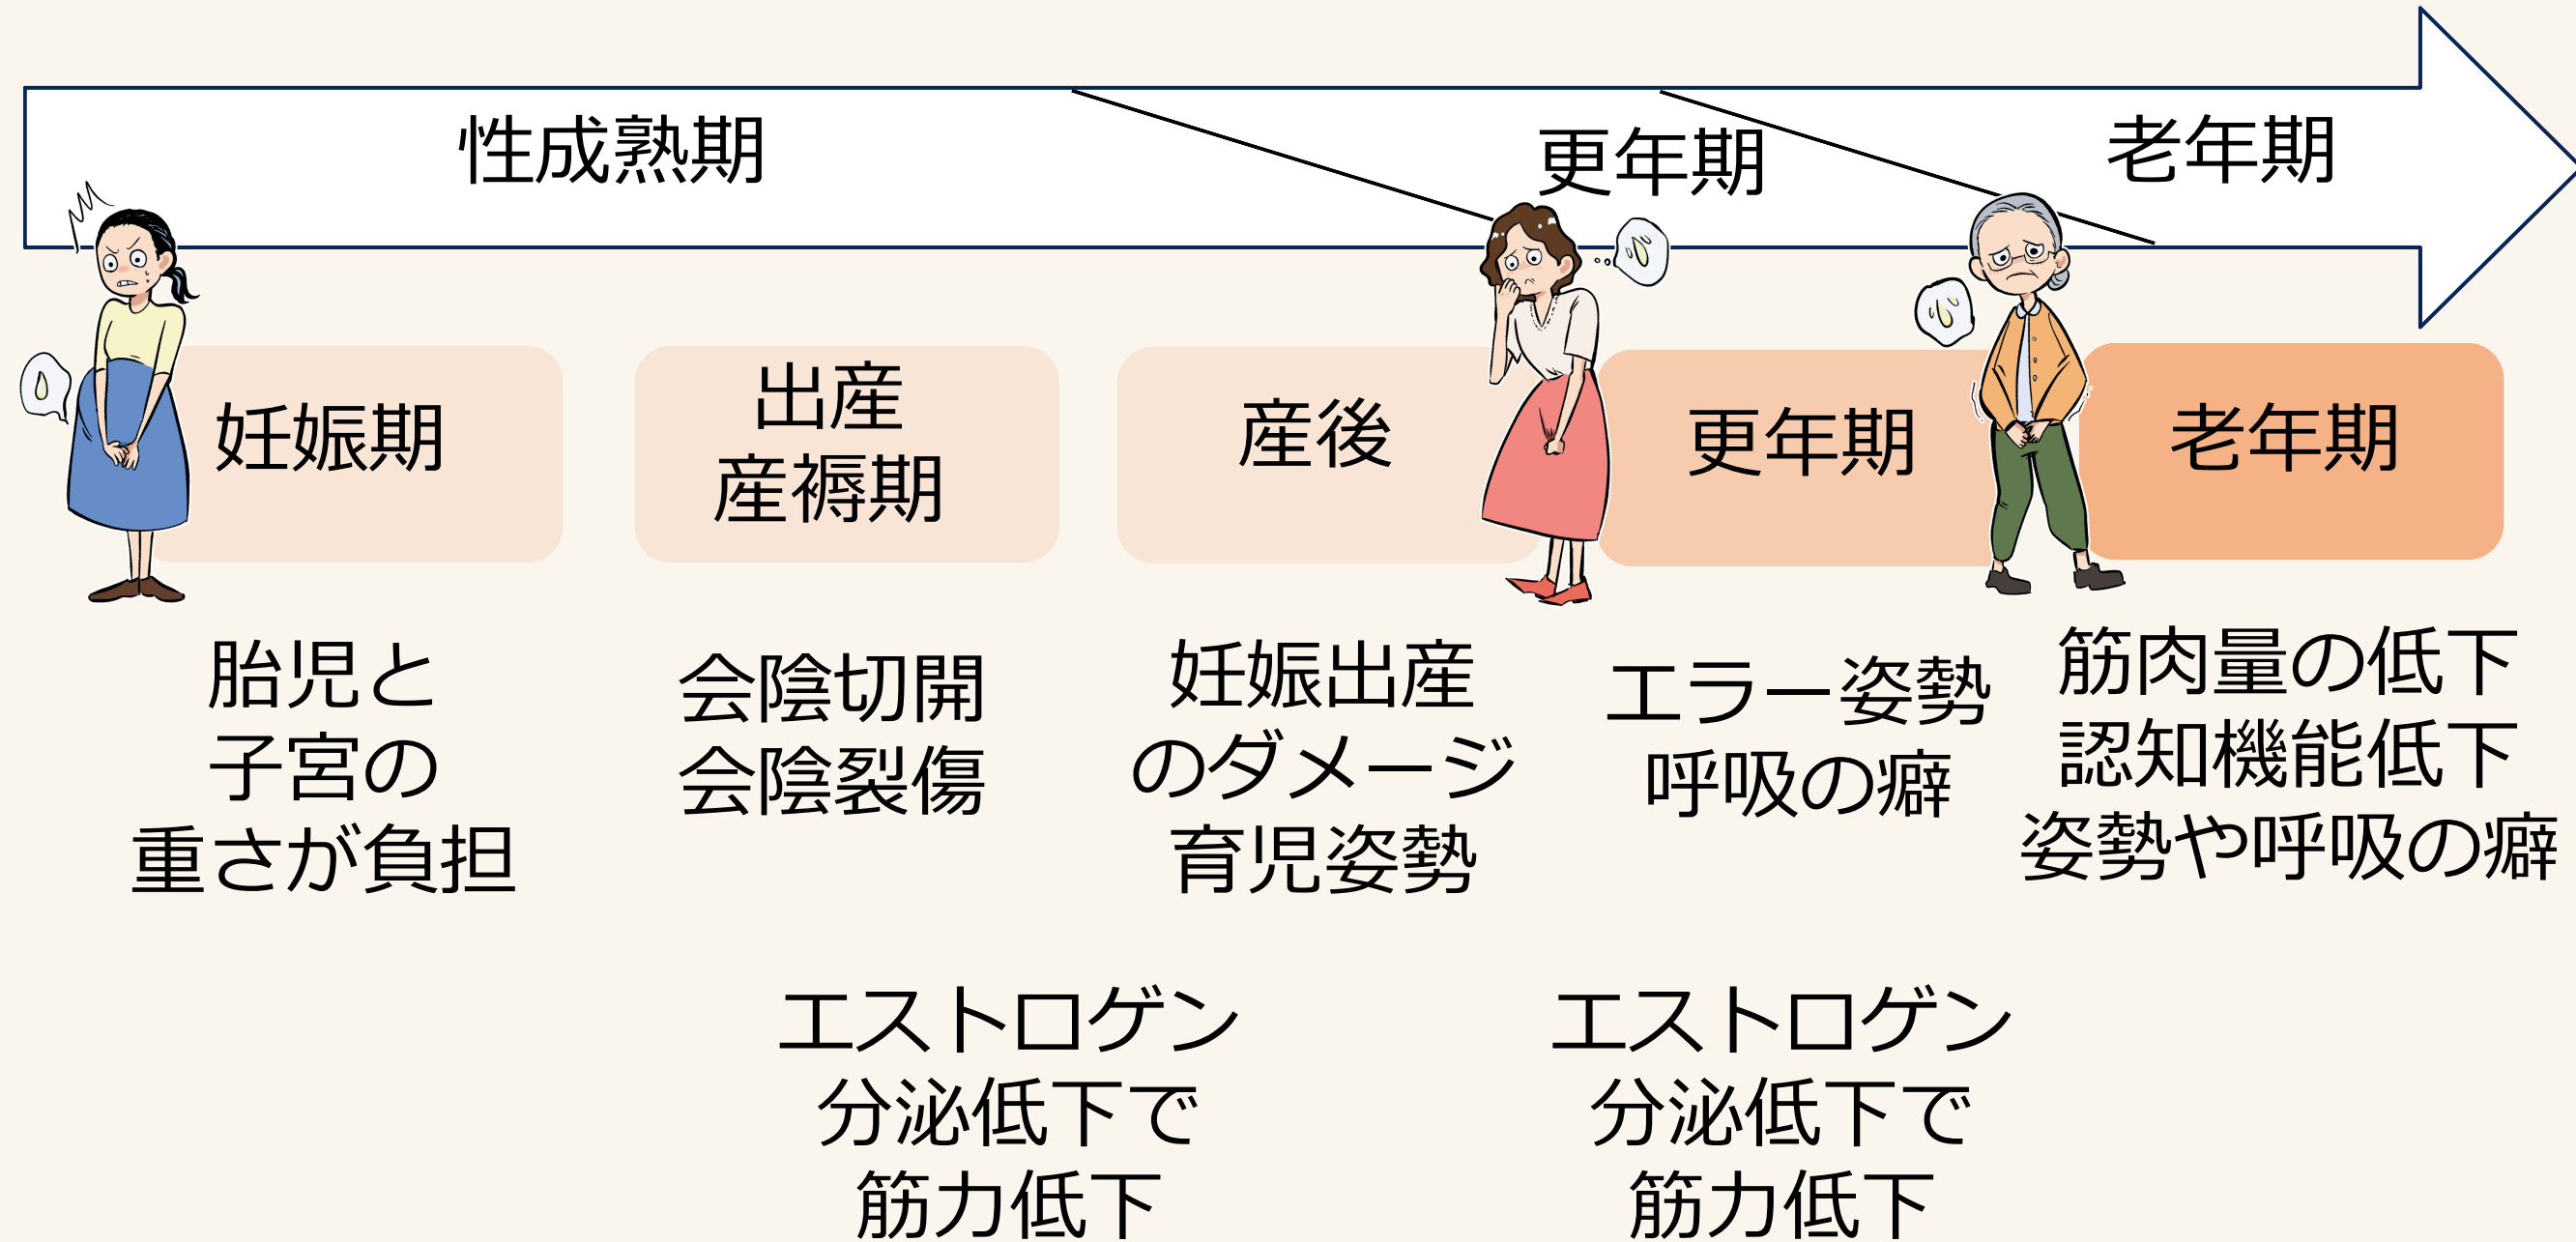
性成熟期

更年期

老年期

妊娠期

出産
産褥期

産後

更年期

老年期

胎児と
子宮の
重さが負担

会陰切開
会陰裂傷

妊娠出産
のダメージ
育児姿勢

エラー姿勢
呼吸の癖

筋肉量の低下
認知機能低下
姿勢や呼吸の癖

エストロゲン
分泌低下で
筋力低下

エストロゲン
分泌低下で
筋力低下